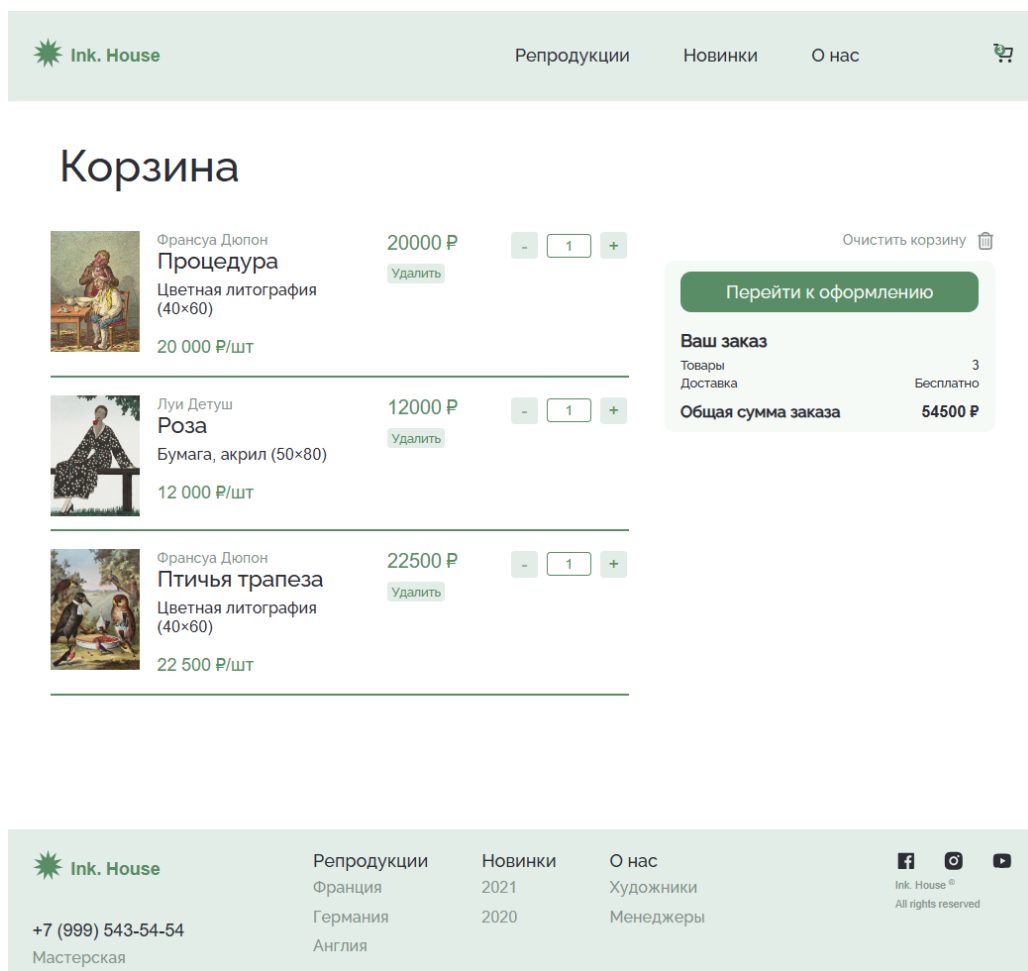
Ink. House

Репродукции Новинки О нас

Корзина

Франсуа Дюпон
Процедура
Цветная литография (40×60)
20 000 ₽/шт

20000 ₽
Удалить

- 1 +

Луи Детуш
Роза
Бумага, акрил (50×80)
12 000 ₽/шт

12000 ₽
Удалить

- 1 +

Франсуа Дюпон
Птичья трапеза
Цветная литография (40×60)
22 500 ₽/шт

22500 ₽
Удалить

- 1 +

Очистить корзину

Перейти к оформлению

Ваш заказ

| Товары | 3 |
|---|---|
| Доставка | Бесплатно |
| Общая сумма заказа | 54500 ₽ |

Ink. House

+7 (999) 543-54-54
Мастерская

Репродукции
Франция
Германия
Англия

Новинки
2021
2020

О нас
Художники
Менеджеры

Ink. House ®
All rights reserved